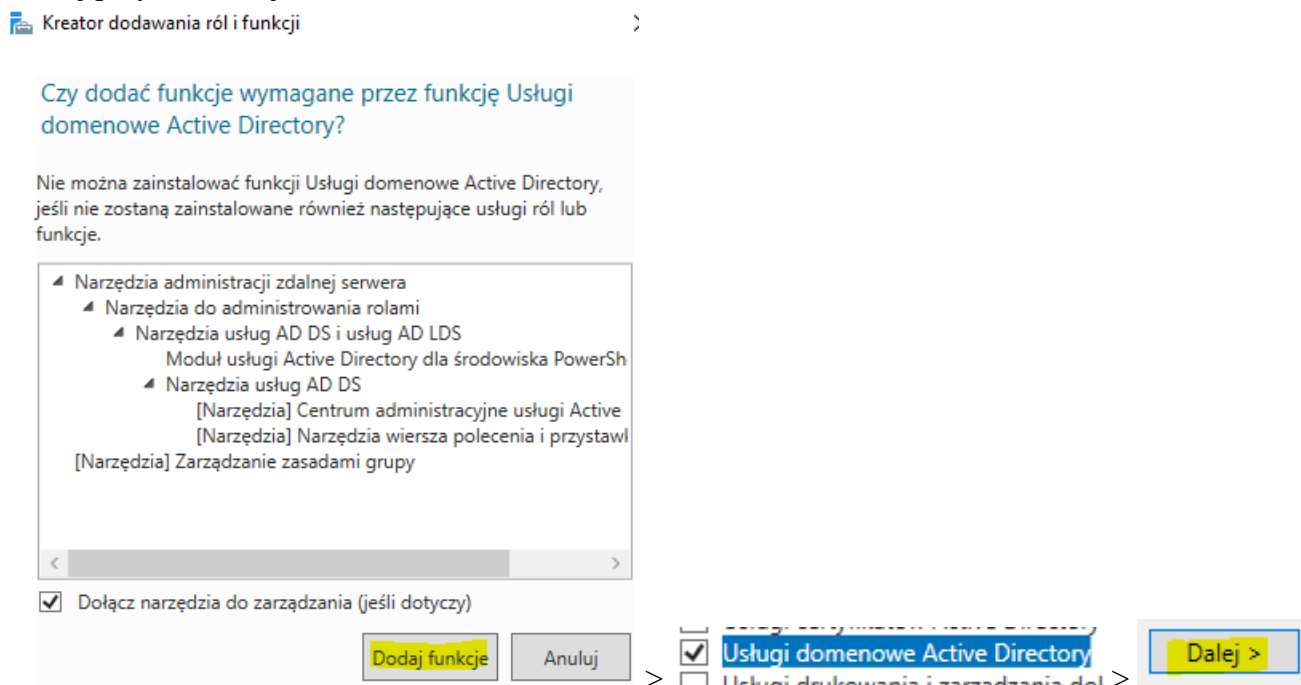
Kreator dodawania ról i funkcji

Czy dodać funkcje wymagane przez funkcję Usługi domenowe Active Directory?

Nie można zainstalować funkcji Usługi domenowe Active Directory, jeśli nie zostaną zainstalowane również następujące usługi ról lub funkcje.

Narzędzia administracji zdalnej serwera
Narzędzia do administrowania rolami
Narzędzia usług AD DS i usług AD LDS
Moduł usługi Active Directory dla środowiska PowerSh
Narzędzia usług AD DS
[Narzędzia] Centrum administracyjne usługi Active
[Narzędzia] Narzędzia wiersza polecenia i przystawl
[Narzędzia] Zarządzanie zasadami grupy

Dołącz narzędzia do zarządzania (jeśli dotyczy)

Dodaj funkcje
Anuluj

>

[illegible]
Usługi domenowe Active Directory
Usługi drukowania i zarządzania dol

>

Dalej >